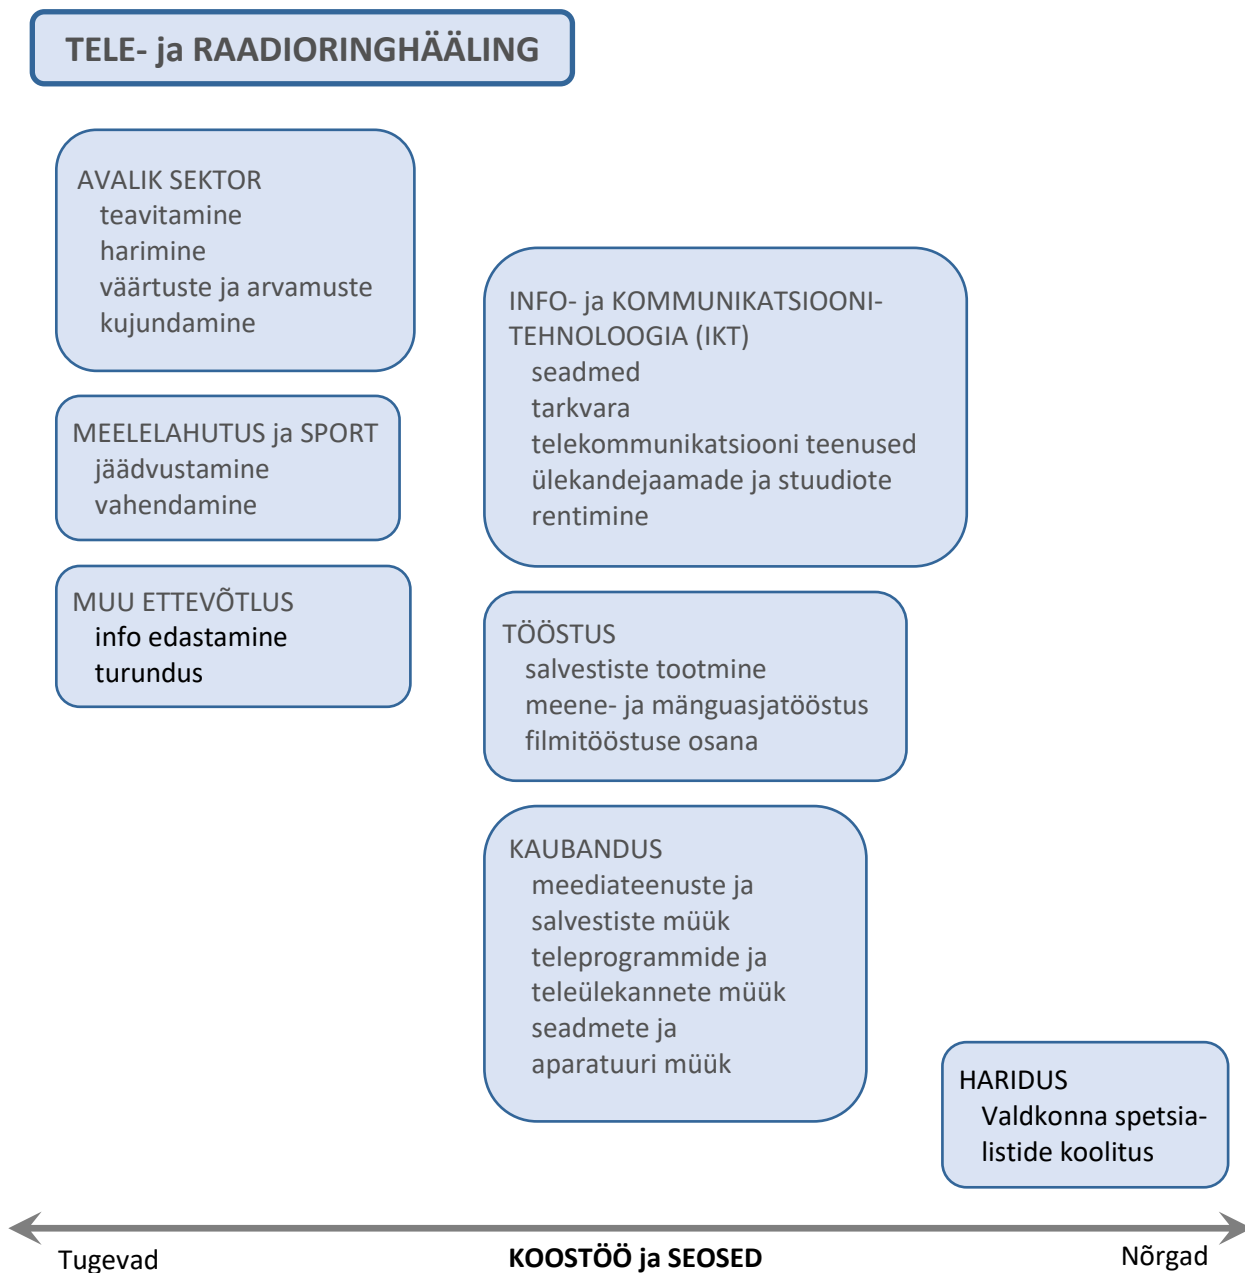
TELE- ja RAADIORINGHÄÄLING

AVALIK SEKTOR
teavitamine
harimine
väärtuste ja arvamuste kujundamine

MEELELAHUTUS ja SPORT
jäädvustamine
vahendamine

MUU ETTEVÕTLUS
info edastamine
turundus

INFO- ja KOMMUNIKATSIOONI-TEHNOLOOGIA (IKT)
seadmed
tarkvara
telekommunikatsiooni teenused
ülekandejaamade ja stuudiote rentimine

TÖÖSTUS
salvestiste tootmine
meene- ja mänguasjatööstus
filmitööstuse osana

KAUBANDUS
meediateenuste ja salvestiste müük
teleprogrammide ja teleülekannete müük
seadmete ja aparatuuri müük

HARIDUS
Valdkonna spetsialistide koolitus

Tugevad
KOOSTÖÖ ja SEOSED
Nõrgad